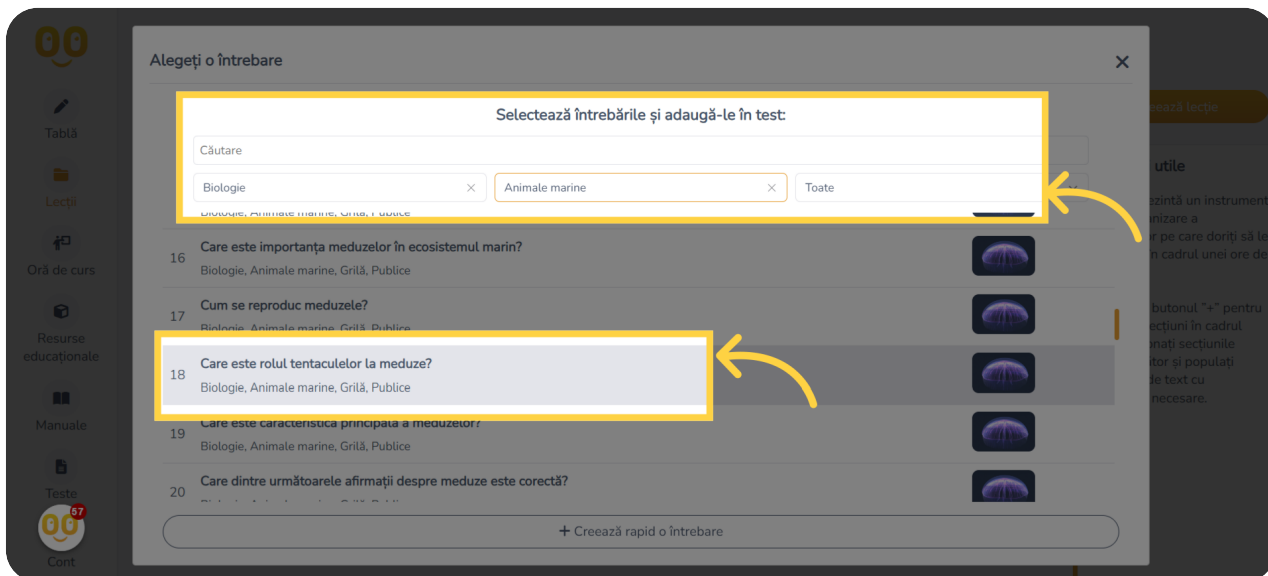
Tablă
Lecții
Oră de curs
Resurse educaționale
Manuale
Teste
57
Cont

Alegeți o întrebare
×

Selectează întrebările și adaugă-le în test:
Căutare
Biologie ×
Animale marine ×
Toate

Biologie, Animale marine, Grilă, Publice

16 Care este importanța meduzelor în ecosistemul marin?
Biologie, Animale marine, Grilă, Publice

17 Cum se reproduc meduzele?
Biologie, Animale marine, Grilă, Publice

18 Care este rolul tentaculelor la meduze?
Biologie, Animale marine, Grilă, Publice

19 Care este caracteristica principală a meduzelor?
Biologie, Animale marine, Grilă, Publice

20 Care dintre următoarele afirmații despre meduze este corectă?
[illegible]

+ Creează rapid o întrebare

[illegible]ează lecție
utile
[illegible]ezintă un instrument
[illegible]nizare a
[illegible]r pe care doriți să le
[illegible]n cadrul unei ore de
butonul "+" pentru
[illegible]ecțiuni în cadrul
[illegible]nați secțiunile
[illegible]tor și populați
de text cu
necesare.